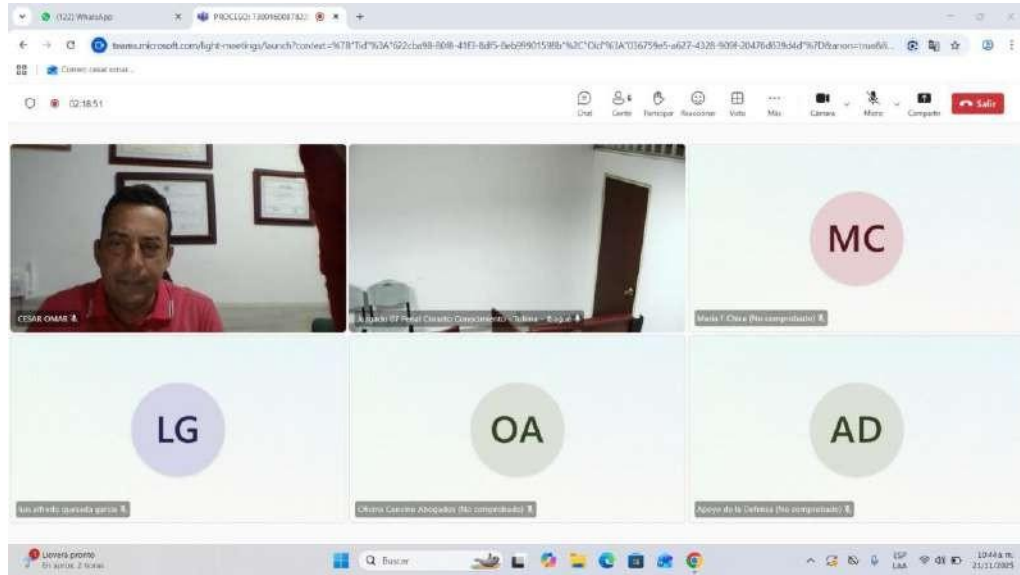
(122) WhatsApp
PROCESO: 7300160007822
teams.microsoft.com/light-meetings/launch?context=%7B"Tid"%3A"622cba98-80f8-41f3-8df5-8eb99901598b"%2C"Oid"%3A"036759e5-a627-4328-909f-20476d028d4d"%7D&anon=true&...
Correo: cesar omar...
02:18:51
Chat
Gente
Participar
Reaccionar
Vista
Más
Cámara
Micro
Compartir
Salir
CESAR OMAR
Juzgado 07 Penal Circuito Conocimiento - Tolima - Ibagué
MC
María F Chica (No comprobado)
LG
luis alfredo quesada garcia
OA
Oficina Camino Abogados (No comprobado)
AD
Apoyo de la Defensa (No comprobado)
Lloverá pronto
En aprox. 2 horas
Buscar
ESP LAA
10:44 a. m.
21/11/2025